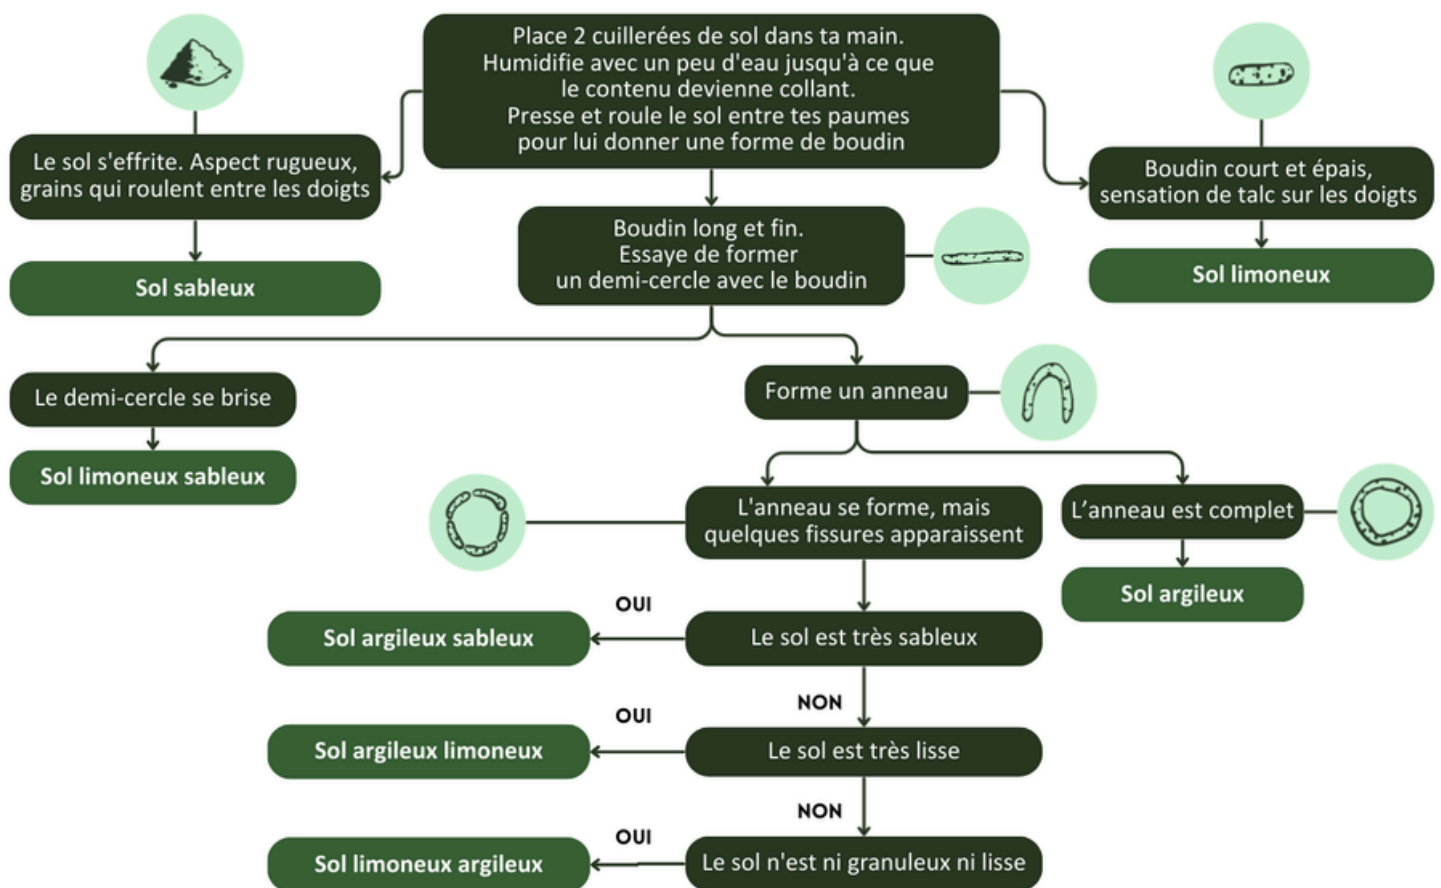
Place 2 cuillerées de sol dans ta main.
Humidifie avec un peu d'eau jusqu'à ce que le contenu devienne collant.
Presse et roule le sol entre tes paumes pour lui donner une forme de boudin

Le sol s'effrite. Aspect rugueux, grains qui roulent entre les doigts

Sol sableux

Boudin court et épais, sensation de talc sur les doigts

Sol limoneux

Boudin long et fin.
Essaye de former un demi-cercle avec le boudin

Le demi-cercle se brise

Sol limoneux sableux

Forme un anneau

L'anneau se forme, mais quelques fissures apparaissent

L'anneau est complet

Sol argileux

OUI

Sol argileux sableux

Le sol est très sableux

NON

OUI

Sol argileux limoneux

Le sol est très lisse

NON

OUI

Sol limoneux argileux

Le sol n'est ni granuleux ni lisse